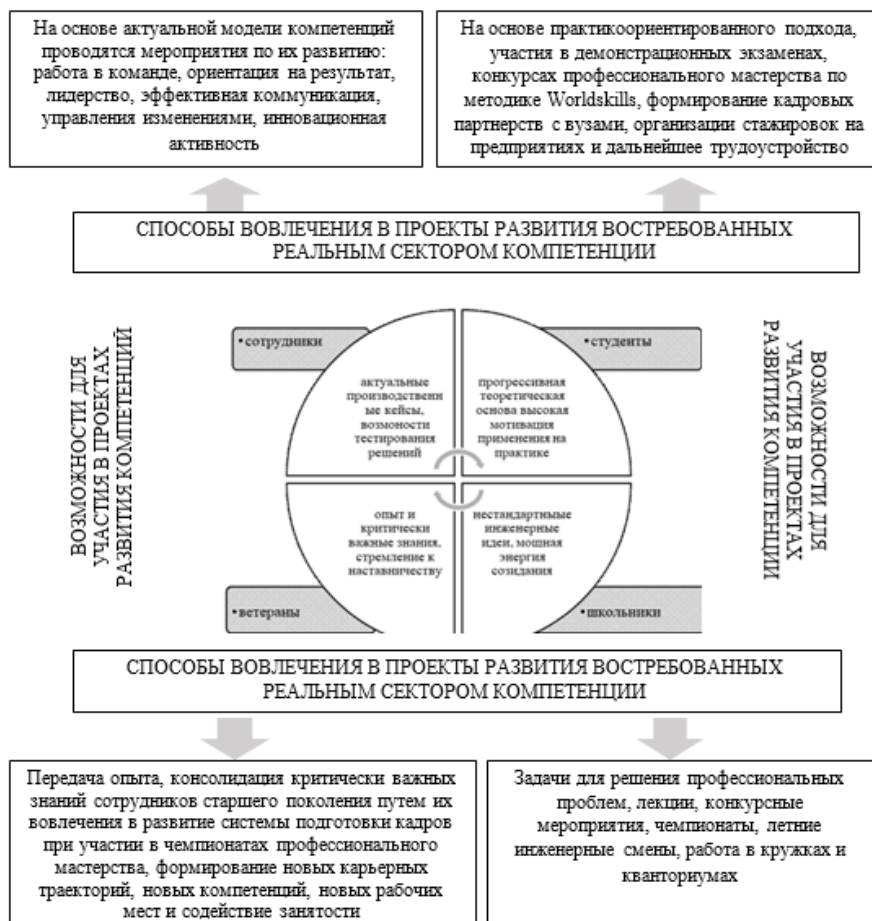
На основе актуальной модели компетенций проводятся мероприятия по их развитию: работа в команде, ориентация на результат, лидерство, эффективная коммуникация, управления изменениями, инновационная активность

На основе практикоориентированного подхода, участия в демонстрационных экзаменах, конкурсах профессионального мастерства по методике Worldskills, формирование кадровых партнерств с вузами, организации стажировок на предприятиях и дальнейшее трудоустройство

СПОСОБЫ ВОВЛЕЧЕНИЯ В ПРОЕКТЫ РАЗВИТИЯ ВОСТРЕБОВАННЫХ РЕАЛЬНЫМ СЕКТОРОМ КОМПЕТЕНЦИИ

ВОЗМОЖНОСТИ ДЛЯ УЧАСТИЯ В ПРОЕКТАХ РАЗВИТИЯ КОМПЕТЕНЦИЙ

•сотрудники

актуальные производственные кейсы, возмоности тестирования решений

•студенты

прогрессивная теоретическая основа высокая мотивация применения на практике

опыт и критически важные знания, стремление к наставничеству

нестандартные инженерные идеи, мощная энергия созидания

•ветераны

•школьники

ВОЗМОЖНОСТИ ДЛЯ УЧАСТИЯ В ПРОЕКТАХ РАЗВИТИЯ КОМПЕТЕНЦИИ

СПОСОБЫ ВОВЛЕЧЕНИЯ В ПРОЕКТЫ РАЗВИТИЯ ВОСТРЕБОВАННЫХ РЕАЛЬНЫМ СЕКТОРОМ КОМПЕТЕНЦИИ

Передача опыта, консолидация критически важных знаний сотрудников старшего поколения путем их вовлечения в развитие системы подготовки кадров при участии в чемпионатах профессионального мастерства, формирование новых карьерных траекторий, новых компетенций, новых рабочих мест и содействие занятости

Задачи для решения профессиональных проблем, лекции, конкурсные мероприятия, чемпионаты, летние инженерные смены, работа в кружках и кванториумах